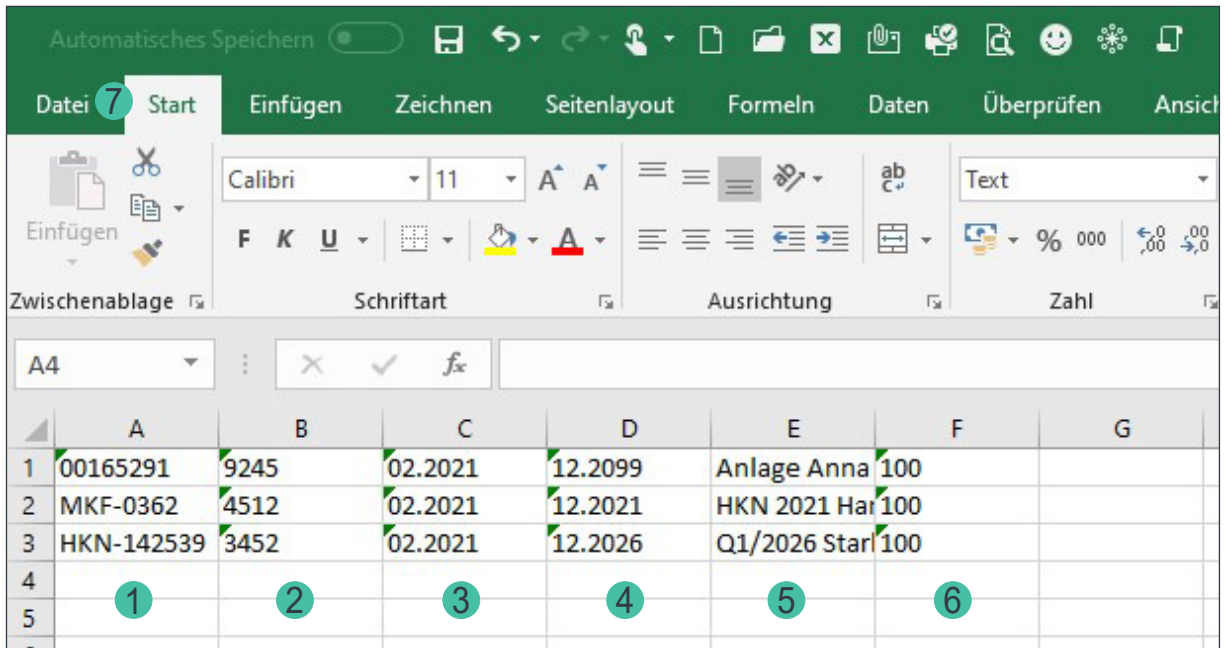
Automatisches Speichern

Datei 7 Start Einfügen Zeichnen Seitenlayout Formeln Daten Überprüfen Ansich

Einfügen
Zwischenablage

Calibri 11
F K U
Schriftart

Ausrichtung

Text
% 000
Zahl

A4 $f_x$

| | A | B | C | D | E | F | G |
|---|---|---|---|---|---|---|---|
| 1 | 00165291 | 9245 | 02.2021 | 12.2099 | Anlage Anna | 100 | |
| 2 | MKF-0362 | 4512 | 02.2021 | 12.2021 | HKN 2021 Har | 100 | |
| 3 | HKN-142539 | 3452 | 02.2021 | 12.2026 | Q1/2026 Starl | 100 | |
| 4 | | | | | | | |
| 5 | | | | | | | |

1 2 3 4 5 6